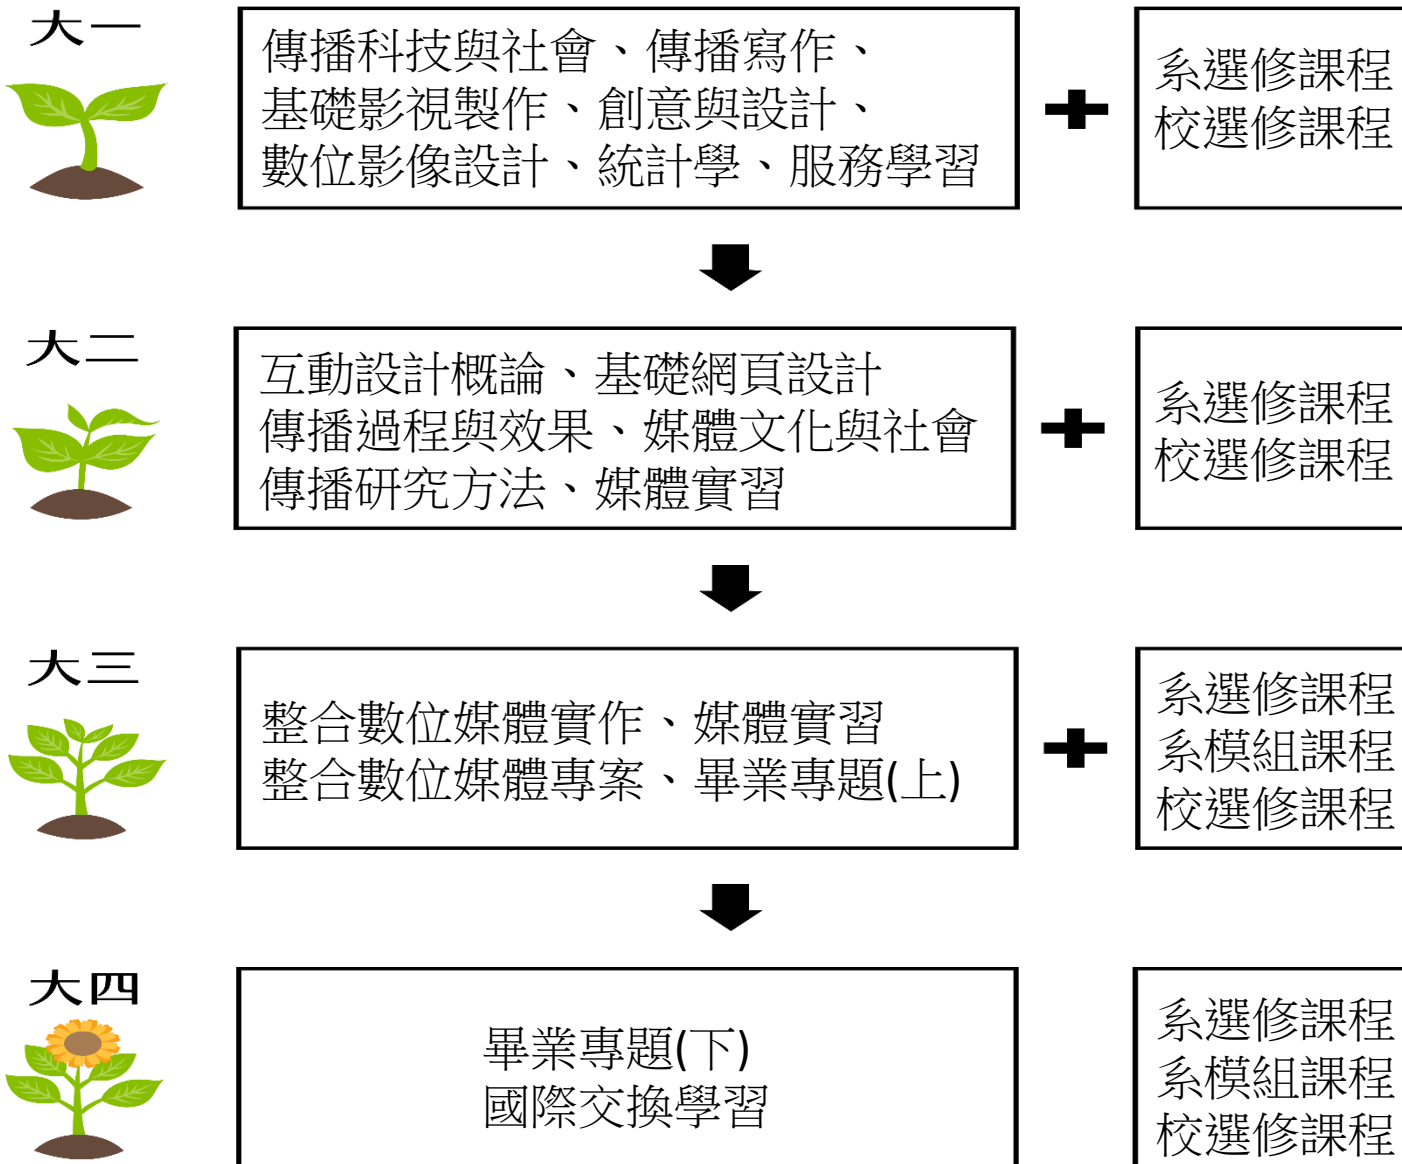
大一

傳播科技與社會、傳播寫作、基礎影視製作、創意與設計、數位影像設計、統計學、服務學習

系選修課程
校選修課程

大二

互動設計概論、基礎網頁設計
傳播過程與效果、媒體文化與社會
傳播研究方法、媒體實習

系選修課程
校選修課程

大三

整合數位媒體實作、媒體實習
整合數位媒體專案、畢業專題(上)

系選修課程
系模組課程
校選修課程

大四

畢業專題(下)
國際交換學習

系選修課程
系模組課程
校選修課程